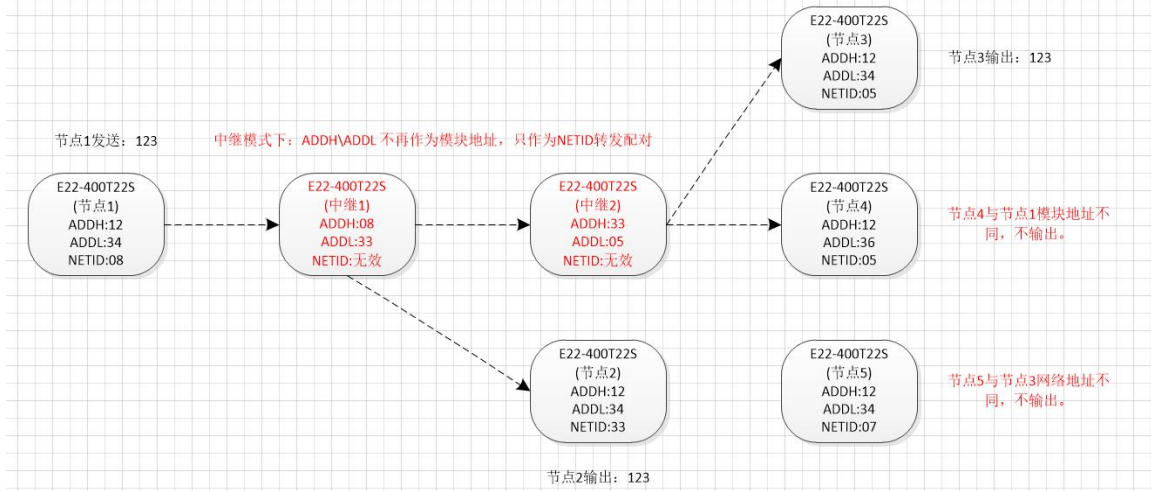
E22-400T22S
(节点3)
ADDH:12
ADDL:34
NETID:05

节点3输出：123

节点1发送：123

中继模式下：ADDH\ADDL 不再作为模块地址，只作为NETID转发配对

E22-400T22S
(节点1)
ADDH:12
ADDL:34
NETID:08

E22-400T22S
(中继1)
ADDH:08
ADDL:33
NETID:无效

E22-400T22S
(中继2)
ADDH:33
ADDL:05
NETID:无效

E22-400T22S
(节点4)
ADDH:12
ADDL:36
NETID:05

节点4与节点1模块地址不同，不输出。

E22-400T22S
(节点2)
ADDH:12
ADDL:34
NETID:33

E22-400T22S
(节点5)
ADDH:12
ADDL:34
NETID:07

节点5与节点3网络地址不同，不输出。

节点2输出：123